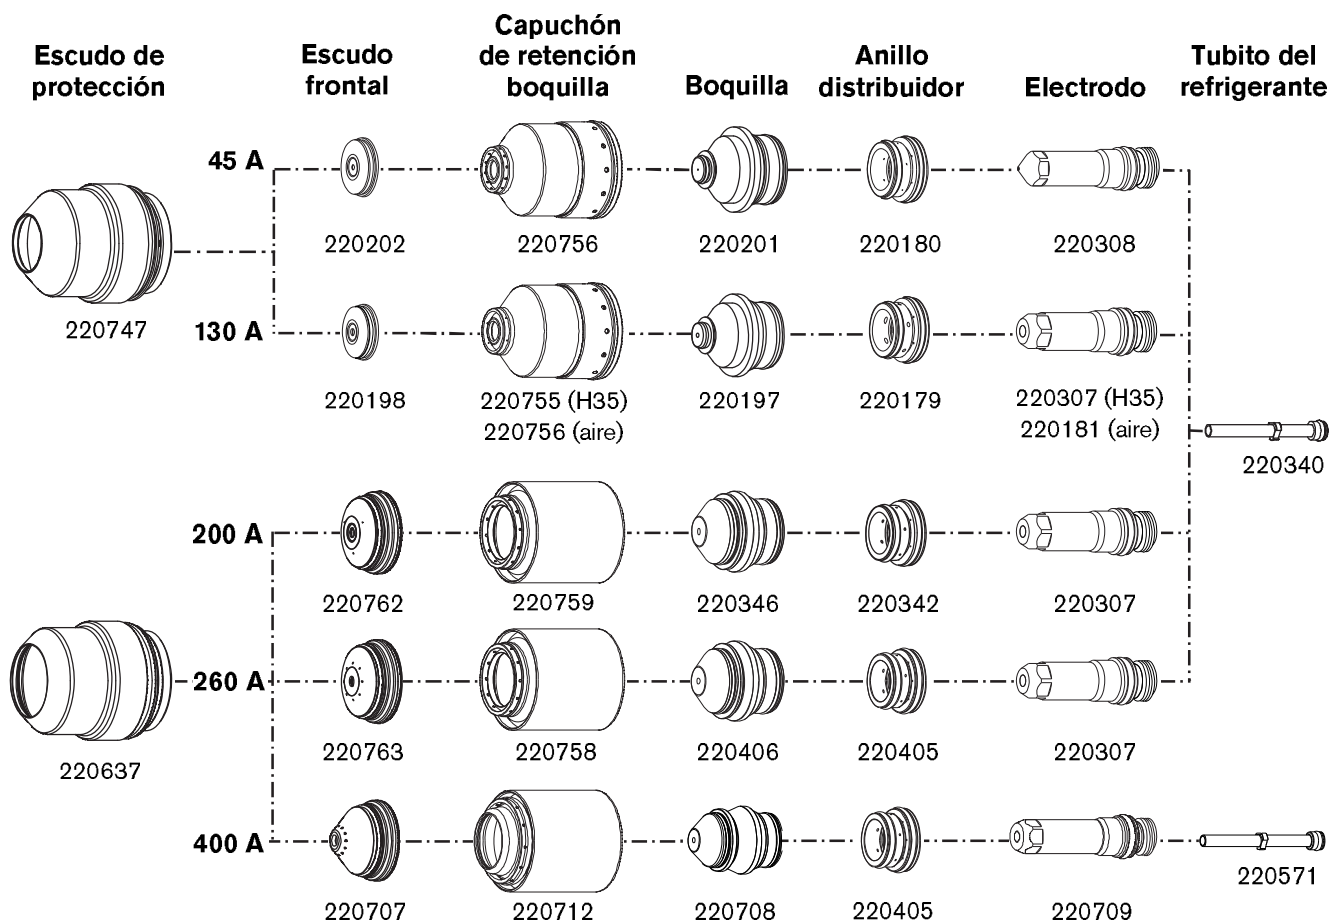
Escudo de protección

Escudo frontal

Capuchón de retención boquilla

Boquilla

Anillo distribuidor

Electrodo

Tubito del refrigerante

45 A

220202

220756

220201

220180

220308

220747

130 A

220198

220755 (H35)
220756 (aire)

220197

220179

220307 (H35)
220181 (aire)

220340

200 A

220762

220759

220346

220342

220307

220637

260 A

220763

220758

220406

220405

220307

400 A

220707

220712

220708

220405

220709

220571